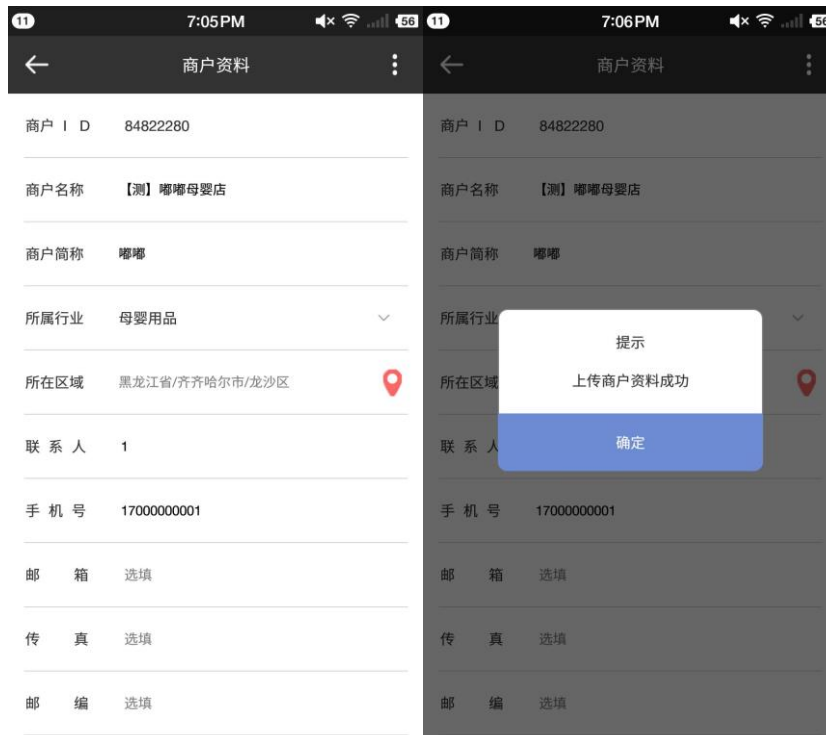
11 7:05PM 56

←

商户资料

商户 I D 84822280

商户名称 【测】嘟嘟母婴店

商户简称 嘟嘟

所属行业 母婴用品

所在区域 黑龙江省/齐齐哈尔市/龙沙区

联 系 人 1

手 机 号 17000000001

邮 箱 选填

传 真 选填

邮 编 选填

11 7:06PM 56

←

商户资料

商户 I D 84822280

商户名称 【测】嘟嘟母婴店

商户简称 嘟嘟

所属行业

所在区域

联 系 人

提示

上传商户资料成功

确定

手 机 号 17000000001

邮 箱 选填

传 真 选填

邮 编 选填